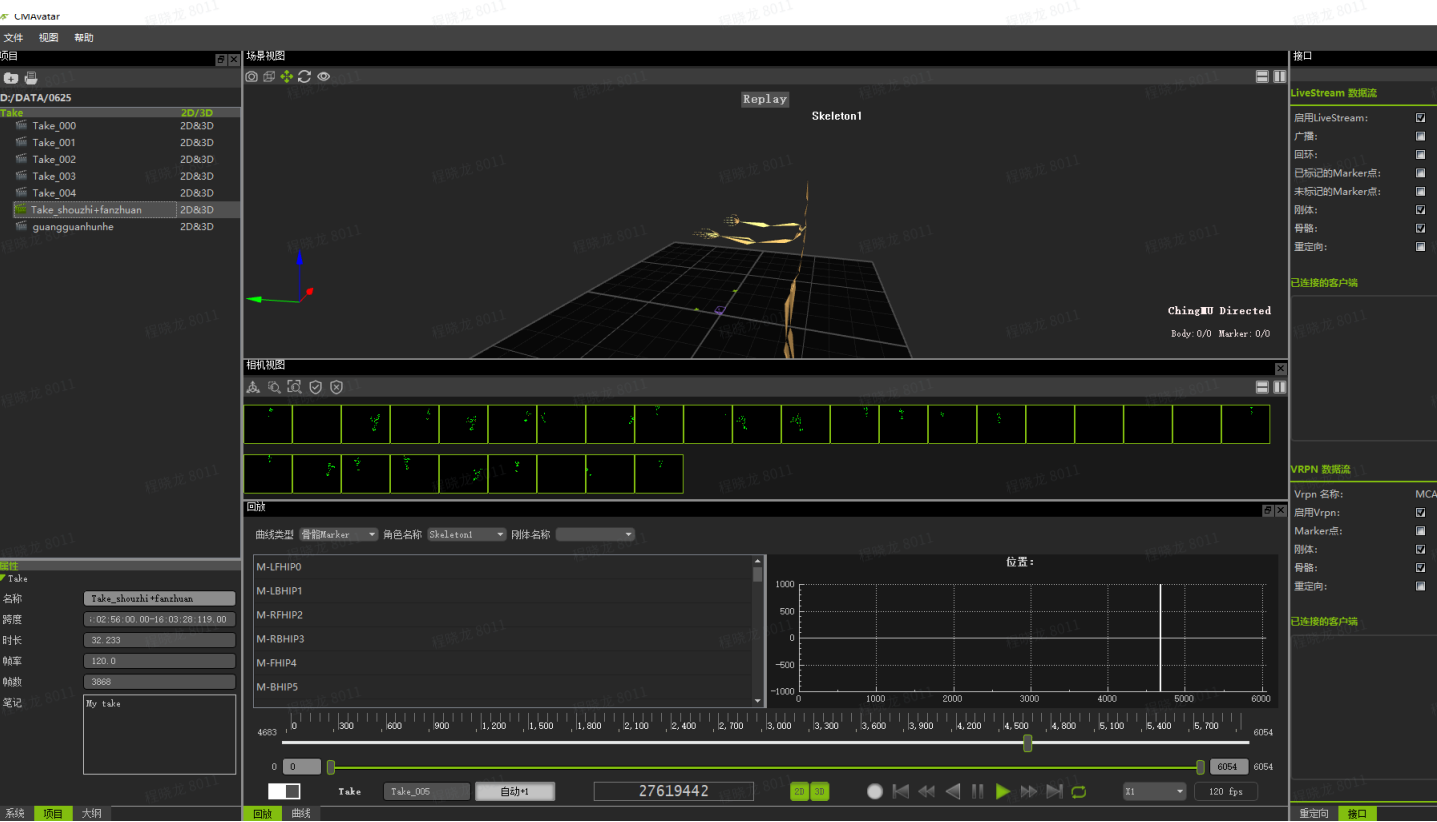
CMAvatar
文件 视图 帮助

项目
D:/DATA/0625
Take 2D/3D
Take_000 2D&3D
Take_001 2D&3D
Take_002 2D&3D
Take_003 2D&3D
Take_004 2D&3D
Take_shouzhi+fanzhuan 2D&3D
guangguanhunhe 2D&3D

属性
Take
名称 Take_shouzhi+fanzhuan
跨度 :02:56:00.00-16:03:28:119.00
时长 32.233
帧率 120.0
帧数 3868
笔记 My take

系统 项目 大纲

场景视图
Replay
Skeleton1
ChingMU Directed
Body: 0/0 Marker: 0/0

相机视图

回放
曲线类型 骨骼Marker 角色名称 Skeleton1 刚体名称
M-LFHIP0
M-LBHIP1
M-RFHIP2
M-RBHIP3
M-FHIP4
M-BHIP5
位置：
1000
500
0
-500
-1000
0 1000 2000 3000 4000 5000 6000
4683 0 300 600 900 1,200 1,500 1,800 2,100 2,400 2,700 3,000 3,300 3,600 3,900 4,200 4,500 4,800 5,100 5,400 5,700 6054
0 6054 6054
Take Take_005 自动+1 27619442 2D 3D X1 120 fps
回放 曲线

接口
LiveStream 数据流
启用LiveStream:
广播:
回环:
已标记的Marker点:
未标记的Marker点:
刚体:
骨骼:
重定向:
已连接的客户端
VRPN 数据流
Vrpn 名称: MCA
启用Vrpn:
Marker点:
刚体:
骨骼:
重定向:
已连接的客户端
重定向 接口

程晓龙 8011